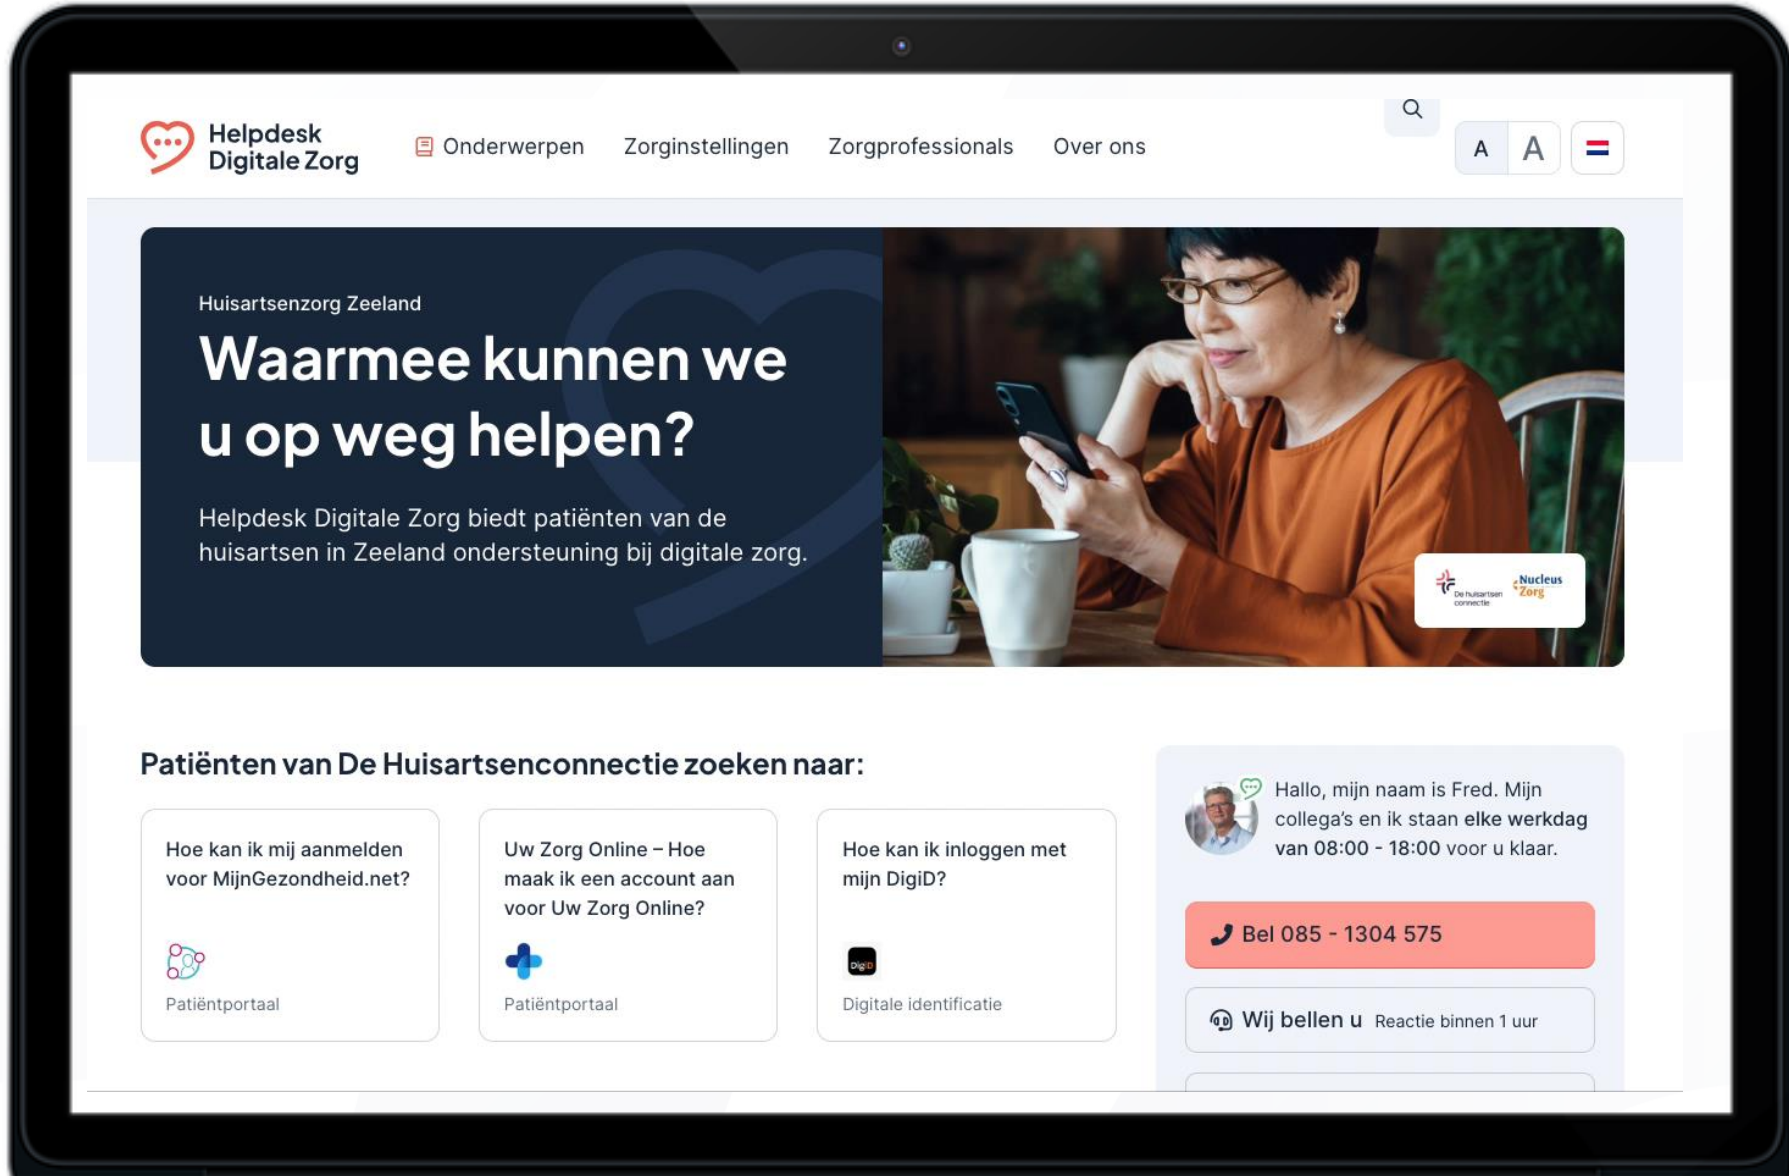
Helpdesk Digitale Zorg

Onderwerpen Zorginstellingen Zorgprofessionals Over ons

A A

Huisartsenzorg Zeeland

Waarmee kunnen we u op weg helpen?

Helpdesk Digitale Zorg biedt patiënten van de huisartsen in Zeeland ondersteuning bij digitale zorg.

De huisartsen connectie Nucleus Zorg

Patiënten van De Huisartsenconnectie zoeken naar:

Hoe kan ik mij aanmelden voor MijnGezondheid.net?

Patiëntportaal

Uw Zorg Online – Hoe maak ik een account aan voor Uw Zorg Online?

Patiëntportaal

Hoe kan ik inloggen met mijn DigiD?

DigiD

Digitale identificatie

Hallo, mijn naam is Fred. Mijn collega's en ik staan elke werkdag van 08:00 - 18:00 voor u klaar.

Bel 085 - 1304 575

Wij bellen u Reactie binnen 1 uur